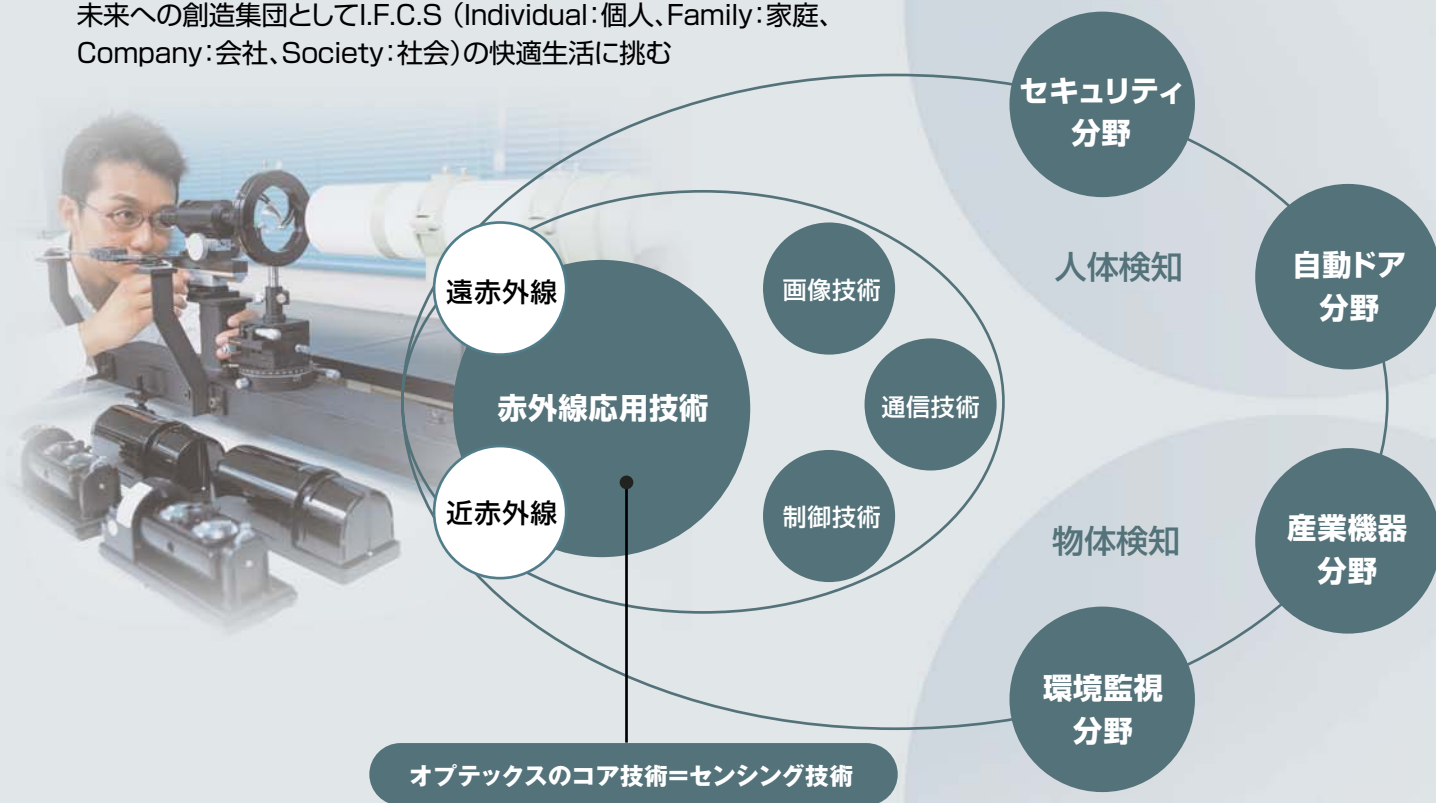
未来への創造集団としてI.F.C.S（Individual：個人、Family：家庭、Company：会社、Society：社会）の快適生活に挑む

セキュリティ
分野

自動ドア
分野

人体検知

遠赤外線

画像技術

赤外線応用技術

通信技術

近赤外線

制御技術

物体検知

産業機器
分野

環境監視
分野

オプテックスのコア技術＝センシング技術